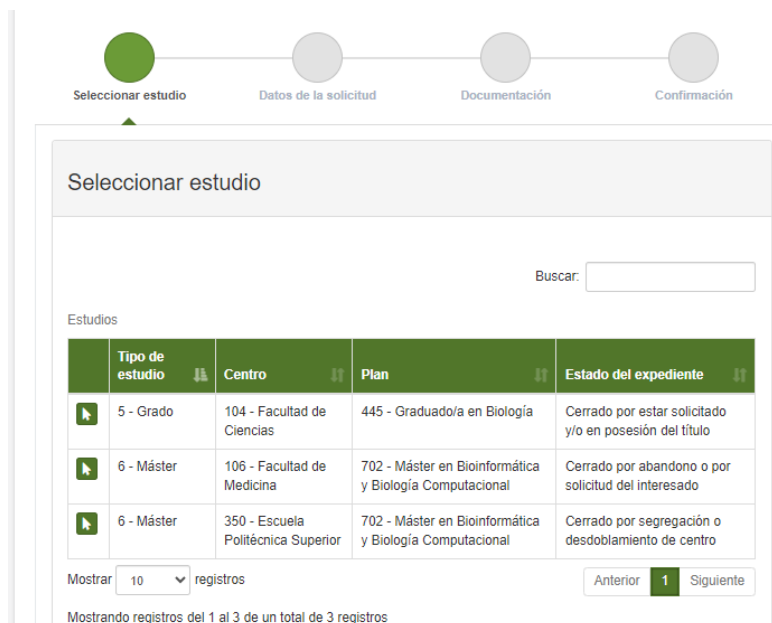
Seleccionar estudio

Datos de la solicitud

Documentación

Confirmación

Seleccionar estudio

Buscar:

Estudios

| | Tipo de estudio | Centro | Plan | Estado del expediente |
|---|---|---|---|---|
| | 5 - Grado | 104 - Facultad de Ciencias | 445 - Graduado/a en Biología | Cerrado por estar solicitado y/o en posesión del título |
| | 6 - Máster | 106 - Facultad de Medicina | 702 - Máster en Bioinformática y Biología Computacional | Cerrado por abandono o por solicitud del interesado |
| | 6 - Máster | 350 - Escuela Politécnica Superior | 702 - Máster en Bioinformática y Biología Computacional | Cerrado por segregación o desdoblamiento de centro |

Mostrar 10 registros

Anterior 1 Siguiente

Mostrando registros del 1 al 3 de un total de 3 registros